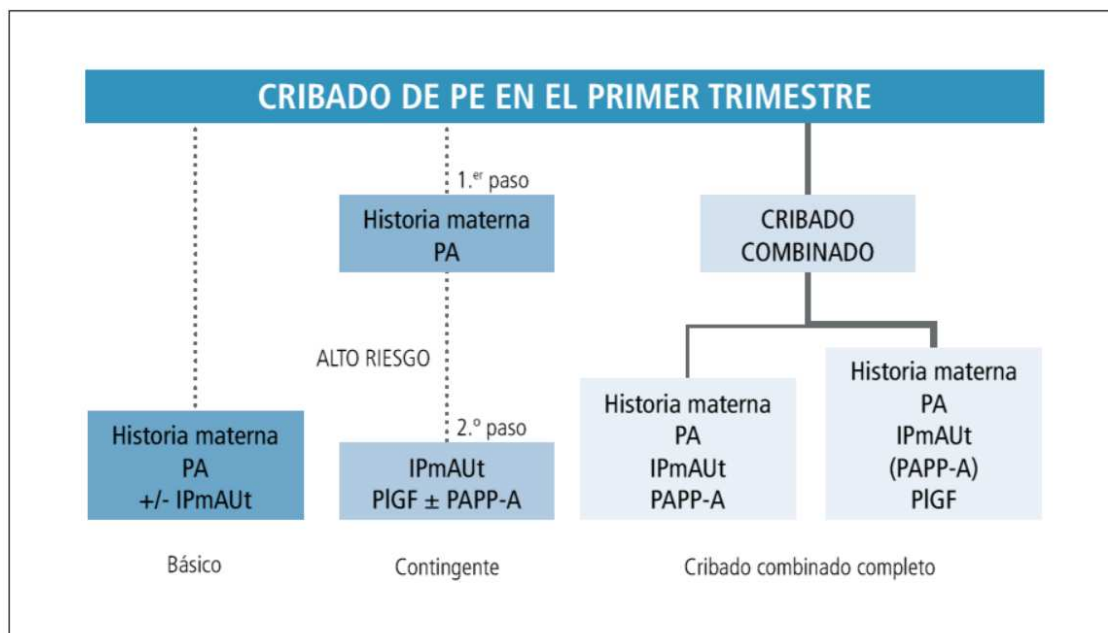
CRIBADO DE PE EN EL PRIMER TRIMESTRE

1.$^{er}$ paso

Historia materna
PA

CRIBADO
COMBINADO

ALTO RIESGO

Historia materna
PA
IPmAUt
(PAPP-A)
PlGF

Historia materna
PA
IPmAUt
PAPP-A

2.º paso

Historia materna
PA
+/- IPmAUt

IPmAUt
PlGF ± PAPP-A

Básico

Contingente

Cribado combinado completo